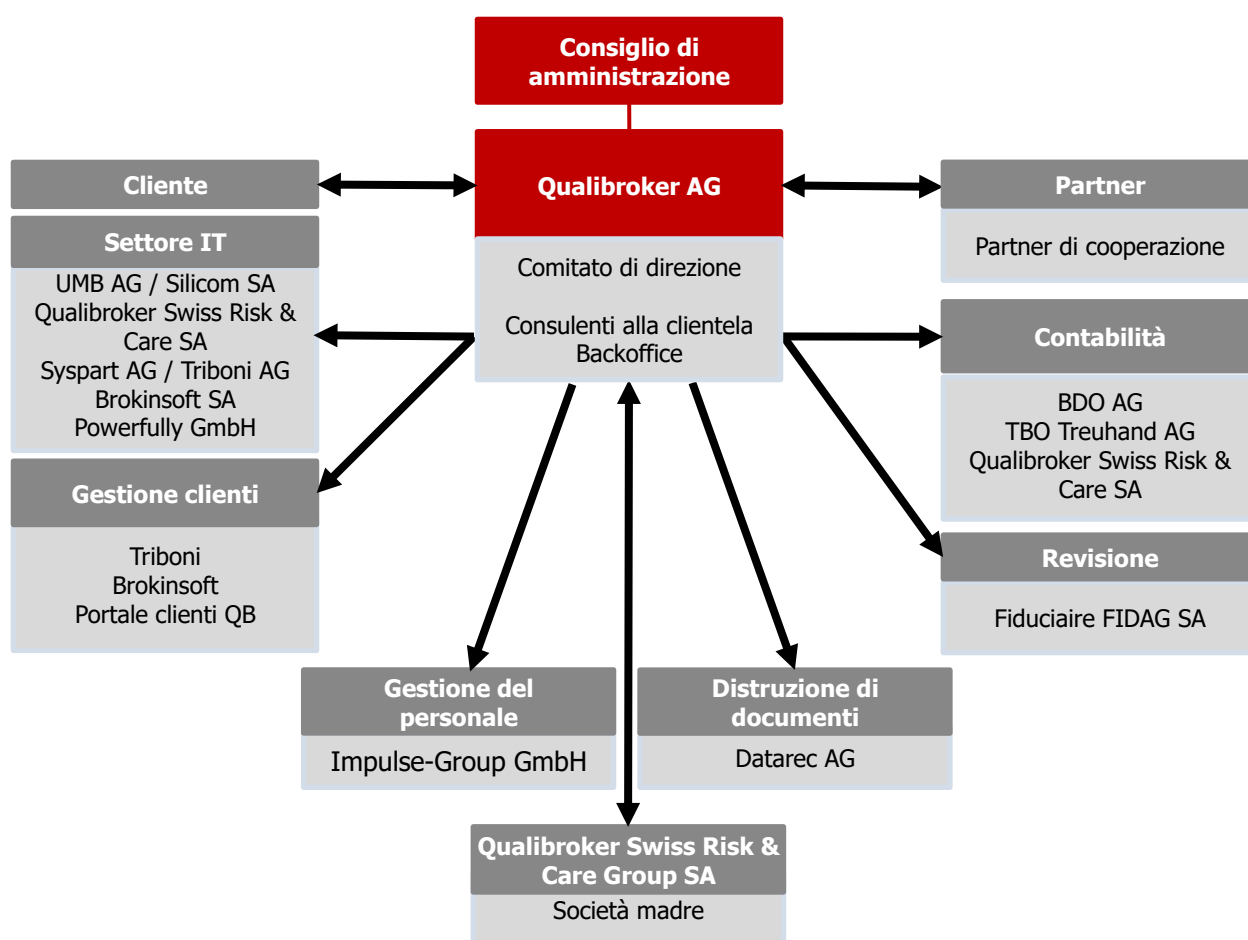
Consiglio di amministrazione

Cliente

Qualibroker AG

Partner

Partner di cooperazione

Settore IT

UMB AG / Silicom SA
Qualibroker Swiss Risk & Care SA
Syspart AG / Triboni AG
Brokinsoft SA
Powerfully GmbH

Comitato di direzione

Consulenti alla clientela
Backoffice

Contabilità

BDO AG
TBO Treuhand AG
Qualibroker Swiss Risk & Care SA

Gestione clienti

Triboni
Brokinsoft
Portale clienti QB

Revisione

Fiduciaire FIDAG SA

Gestione del personale

Impulse-Group GmbH

Distruzione di documenti

Datarec AG

Qualibroker Swiss Risk & Care Group SA

Società madre